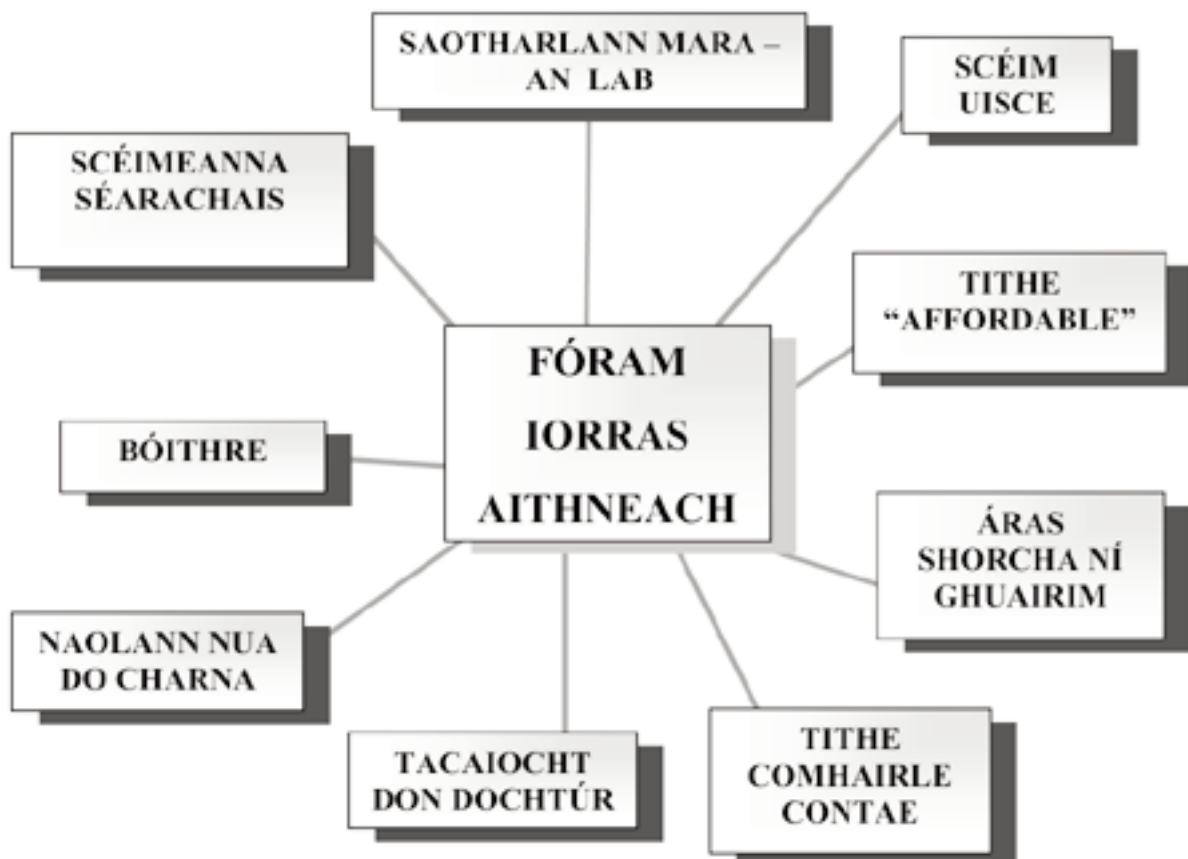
SAOTHARLANN MARA – AN LAB

SCÉIM UISCE

SCÉIMEANNA SÉARACHAIS

TITHE "AFFORDABLE"

FÓRAM IORRAS AITHNEACH

BÓITHRE

ÁRAS SHORCHA NÍ GHUAIRIM

NAOLANN NUA DO CHARNA

TACAIOCHT DON DOCHTÚR

TITHE COMHAIRLE CONTAE